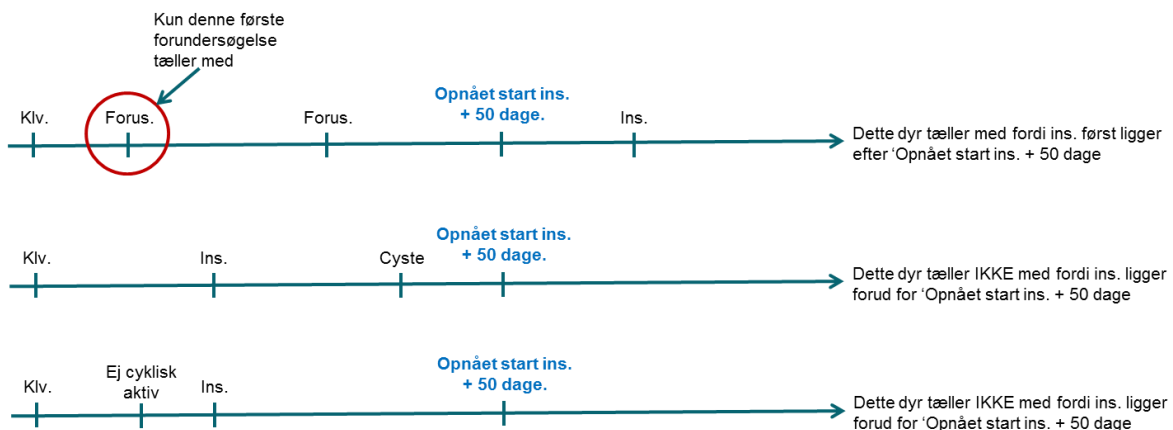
Kun denne første forundersøgelse tæller med

Klv.

Forus.

Forus.

Opnået start ins. + 50 dage.

Ins.

Dette dyr tæller med fordi ins. først ligger efter 'Opnået start ins. + 50 dage

Klv.

Ins.

Cyste

Opnået start ins. + 50 dage.

Dette dyr tæller IKKE med fordi ins. ligger forud for 'Opnået start ins. + 50 dage

Klv.

Ej cyklisk aktiv

Ins.

Opnået start ins. + 50 dage.

Dette dyr tæller IKKE med fordi ins. ligger forud for 'Opnået start ins. + 50 dage